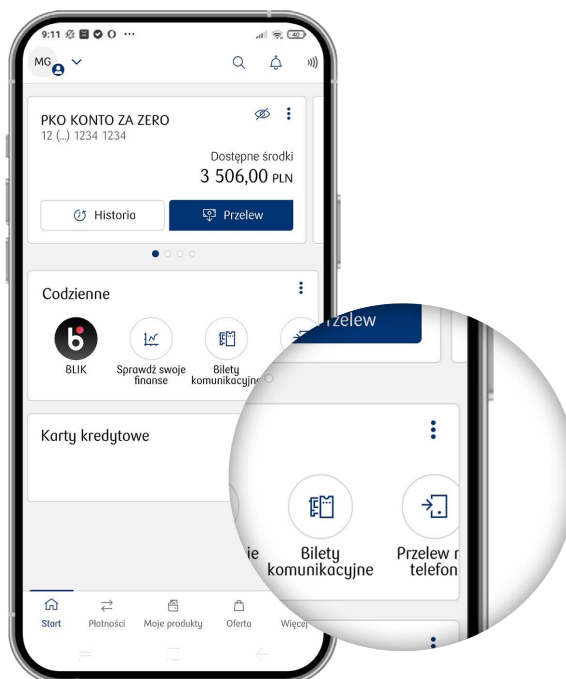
9:11

MG

PKO KONTO ZA ZERO
12 (...) 1234 1234

Dostępne środki
3 506,00 PLN

Historia

Przelew

Codzienne

BLIK

Sprawdź swoje finanse

Bilety komunikacyjne

Karty kredytowe

Start

Płatności

Moje produkty

Oferta

Więcej

Przelew

ie

Bilety komunikacyjne

Przelew n telefon